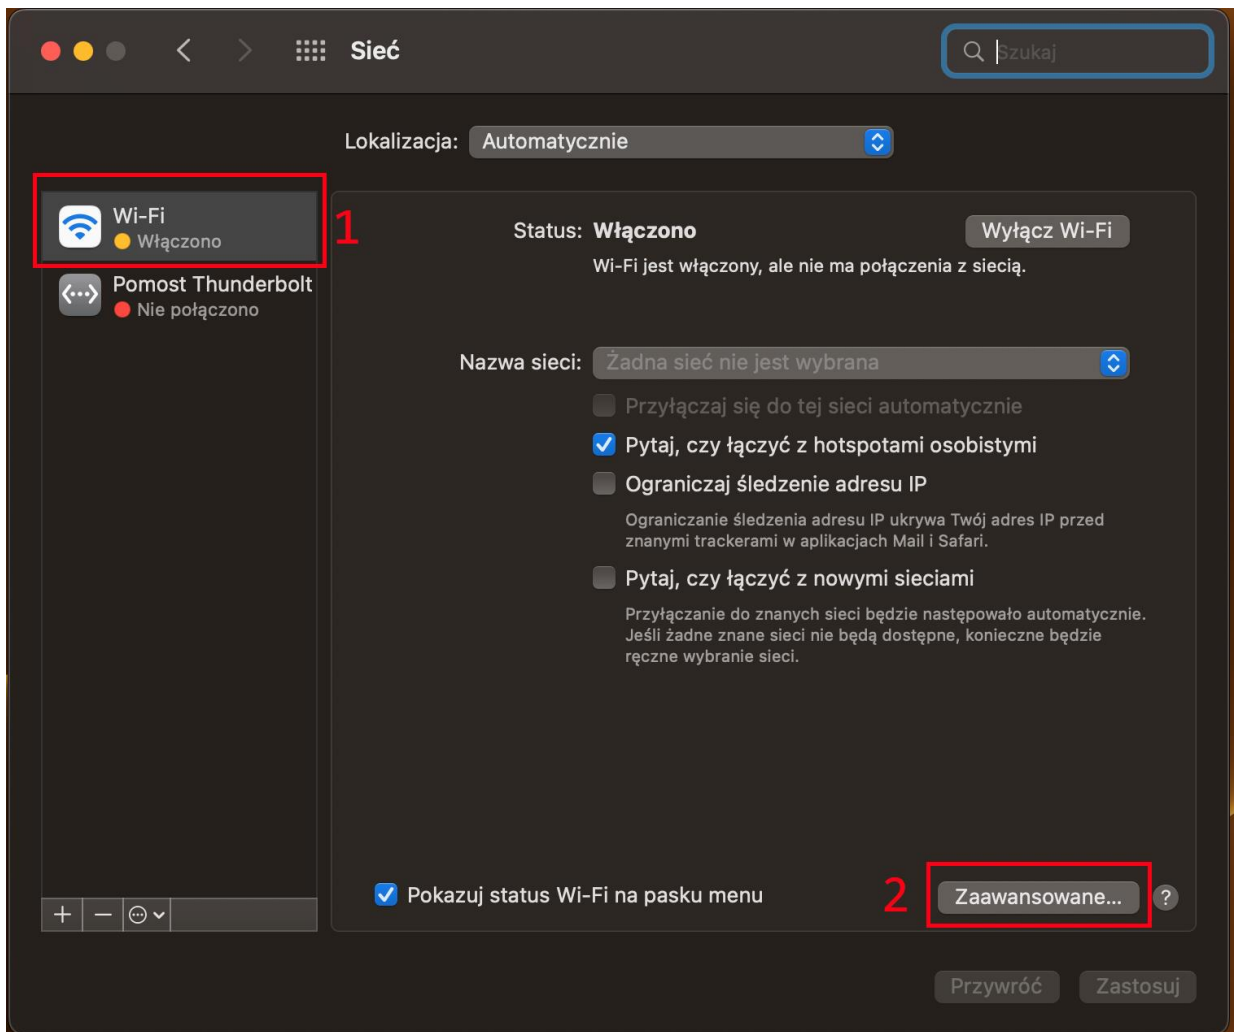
Sieć

Szukaj

Lokalizacja: Automatycznie

Wi-Fi
Włączono

1

Pomost Thunderbolt
Nie połączono

Status: Włączono

Wyłącz Wi-Fi

Wi-Fi jest włączony, ale nie ma połączenia z siecią.

Nazwa sieci: Żadna sieć nie jest wybrana

Przyłączaj się do tej sieci automatycznie

Pytaj, czy łączyć z hotspotami osobistymi

Ograniczaj śledzenie adresu IP

Ograniczanie śledzenia adresu IP ukrywa Twój adres IP przed znanymi trackerami w aplikacjach Mail i Safari.

Pytaj, czy łączyć z nowymi sieciami

Przyłączanie do znanych sieci będzie następowało automatycznie. Jeśli żadne znane sieci nie będą dostępne, konieczne będzie ręczne wybranie sieci.

+ −

Pokazuj status Wi-Fi na pasku menu

2

Zaawansowane...

?

Przywróć

Zastosuj